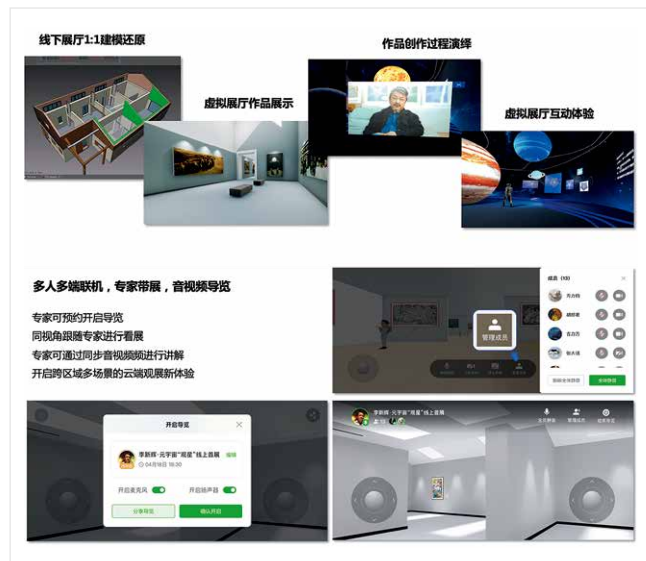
线下展厅1:1建模还原

虚拟展厅作品展示

作品创作过程演绎

虚拟展厅互动体验

多人多端联机，专家带展，音视频导览

专家可预约开启导览
同视角跟随专家进行看展
专家可通过同步音视频频进行讲解
开启跨区域多场景的云端观展新体验

管理成员

成员（10）

开启导览

李新辉·元宇宙"观星"线上首展

开启麦克风

开启扬声器

分享导览

确认开启

李新辉·元宇宙"观星"线上首展